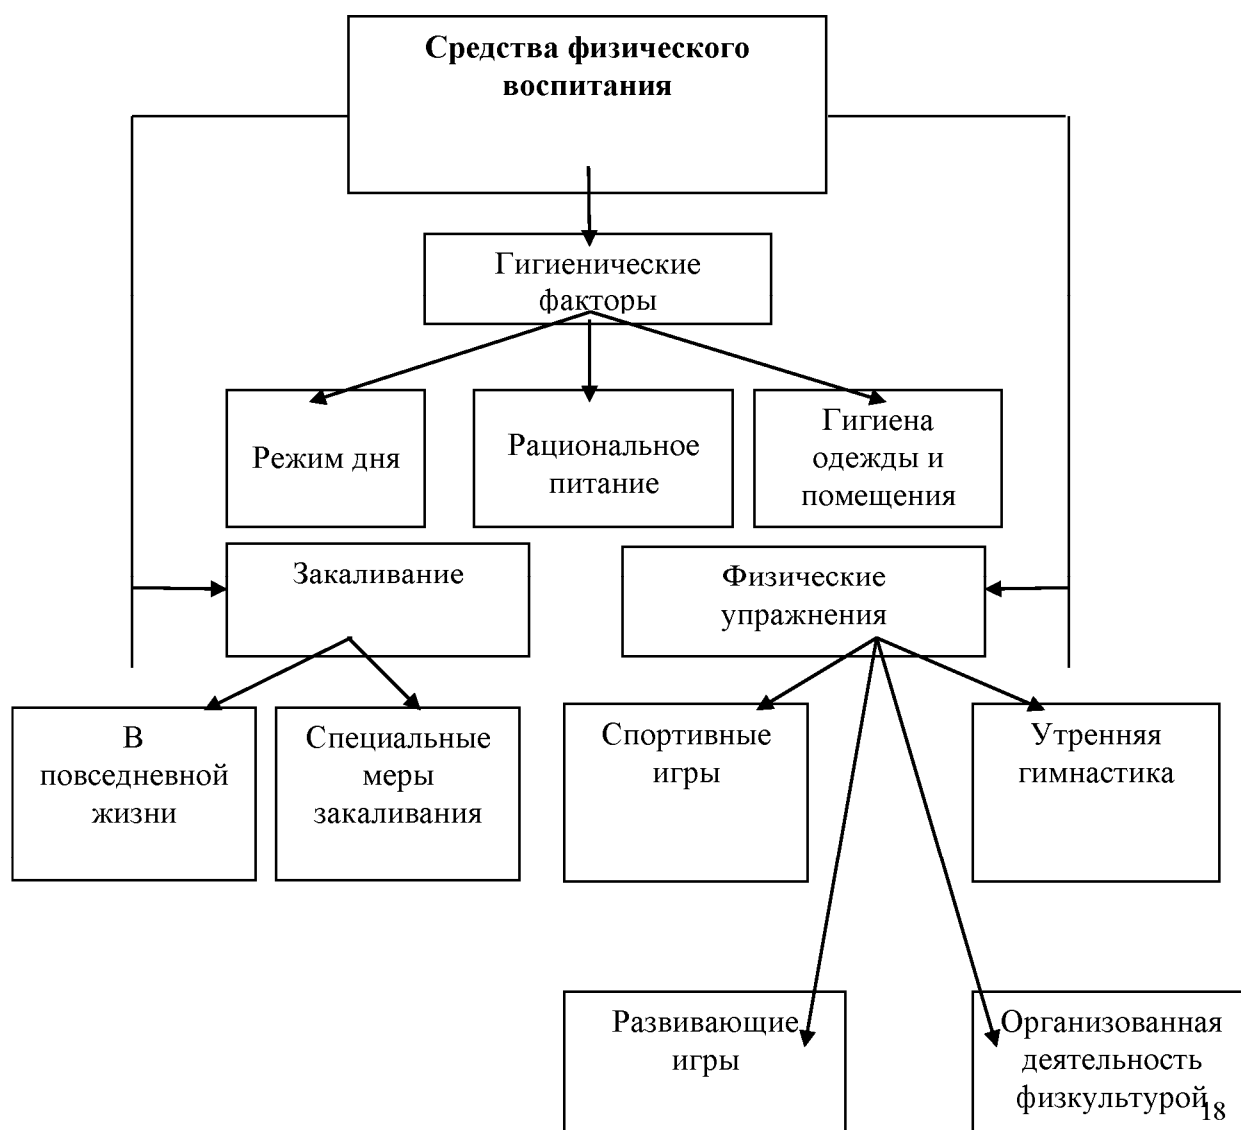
Средства физического воспитания

Гигиенические факторы

Режим дня

Рациональное питание

Гигиена одежды и помещения

Закаливание

Физические упражнения

В повседневной жизни

Специальные меры закаливания

Спортивные игры

Утренняя гимнастика

Развивающие игры

Организованная деятельность физкультурой

18